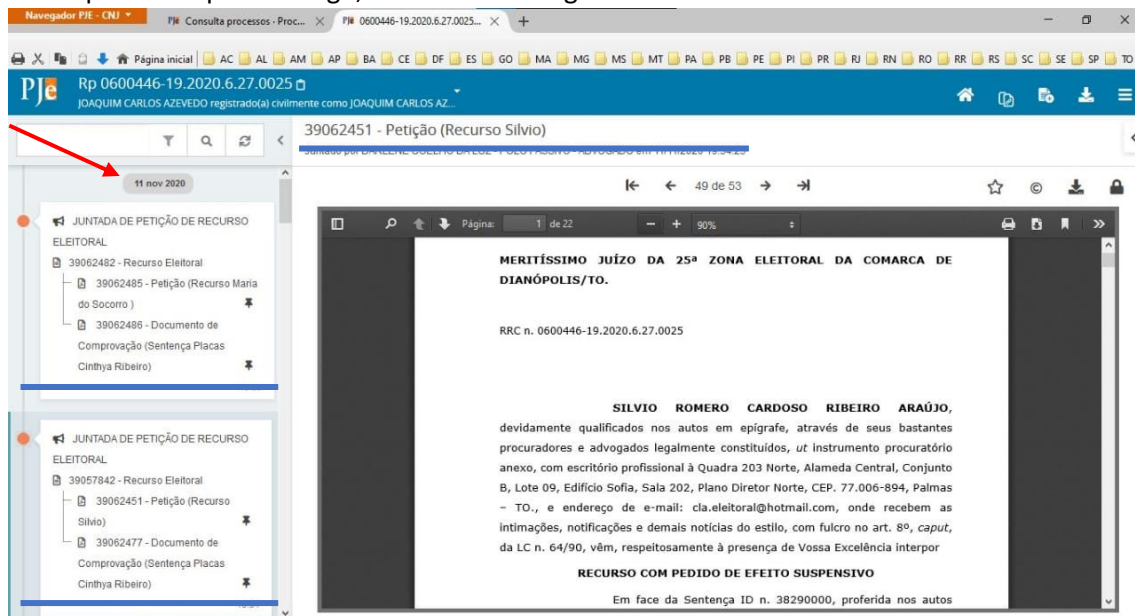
Navegador PJE - CNJ
Consulta processos - Proc...
0600446-19.2020.6.27.0025...
+

Página inicial AC AL AM AP BA CE DF ES GO MA MG MS MT PA PB PE PI PR RJ RN RO RR RS SC SE SP TO

PJe Rp 0600446-19.2020.6.27.0025
JOAQUIM CARLOS AZEVEDO registrado(a) civilmente como JOAQUIM CARLOS AZ...

39062451 - Petição (Recurso Silvio)
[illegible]

11 nov 2020

JUNTADA DE PETIÇÃO DE RECURSO ELEITORAL
39062482 - Recurso Eleitoral
39062485 - Petição (Recurso Maria do Socorro )
39062486 - Documento de Comprovação (Sentença Placas Cinthya Ribeiro)

JUNTADA DE PETIÇÃO DE RECURSO ELEITORAL
39057842 - Recurso Eleitoral
39062451 - Petição (Recurso Silvio)
39062477 - Documento de Comprovação (Sentença Placas Cinthya Ribeiro)

49 de 53

Página: 1 de 22 90%

MERITÍSSIMO JUÍZO DA 25ª ZONA ELEITORAL DA COMARCA DE DIANÓPOLIS/TO.

RRC n. 0600446-19.2020.6.27.0025

SILVIO ROMERO CARDOSO RIBEIRO ARAÚJO, devidamente qualificados nos autos em epígrafe, através de seus bastantes procuradores e advogados legalmente constituídos, ut instrumento procuratório anexo, com escritório profissional à Quadra 203 Norte, Alameda Central, Conjunto B, Lote 09, Edifício Sofia, Sala 202, Plano Diretor Norte, CEP. 77.006-894, Palmas – TO., e endereço de e-mail: cla.eleitoral@hotmail.com, onde recebem as intimações, notificações e demais notícias do estilo, com fulcro no art. 8º, caput, da LC n. 64/90, vêm, respeitosamente à presença de Vossa Excelência interpor

RECURSO COM PEDIDO DE EFEITO SUSPENSIVO

Em face da Sentença ID n. 38290000, proferida nos autos